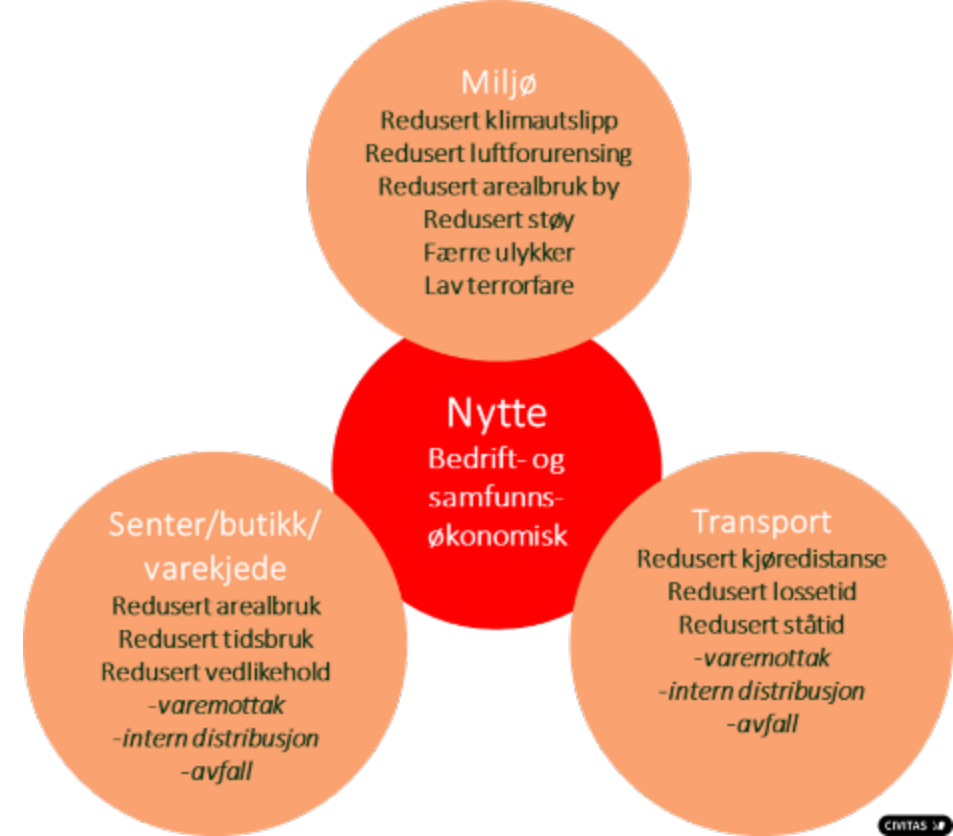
Miljø
Redusert klimautslipp
Redusert luftforurensing
Redusert arealbruk by
Redusert støy
Færre ulykker
Lav terrorfare

Nytte
Bedrift- og samfunnsøkonomisk

Senter/butikk/ varekjede
Redusert arealbruk
Redusert tidsbruk
Redusert vedlikehold
-varemottak
-intern distribusjon
-avfall

Transport
Redusert kjøredistanse
Redusert lossetid
Redusert ståtid
-varemottak
-intern distribusjon
-avfall

CIVITAS